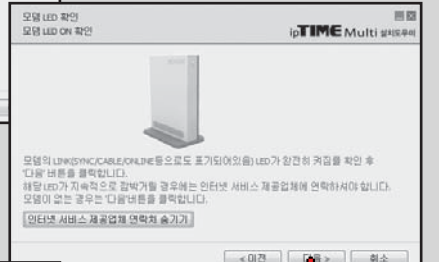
모뎀 LED 확인
모뎀 LED ON 확인

ipTIME Multi 설치도우미

모뎀의 LINK(SYNC/CABLE/ONLINE등으로도 표기되어있음) LED가 정상적으로 켜짐을 확인 후 '다음' 버튼을 클릭합니다.
해당 LED가 지속적으로 점멸거릴 경우에는 인터넷 서비스 제공업체에 연락하셔야 합니다.
모뎀이 없는 경우는 '다음'버튼을 클릭합니다.

인터넷 서비스 제공업체 연락처 숨기기

< 이전
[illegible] >
취소